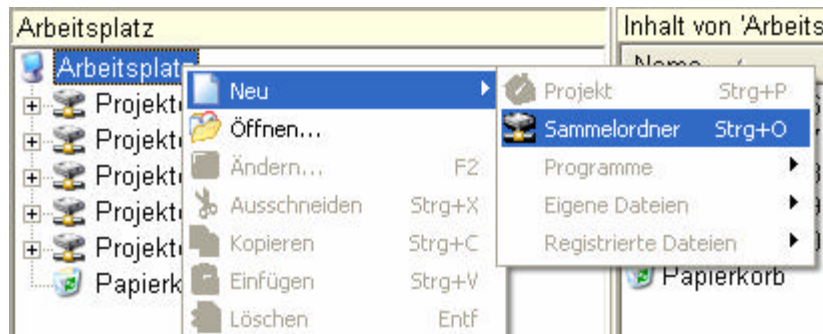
Arbeitsplatz

Inhalt von 'Arbeits

Arbeitsplatz

Projekt

Projekt

Projekt

Projekt

Projekt

Papierk

Neu

Öffnen...

Ändern... F2

Ausschneiden Strg+X

Kopieren Strg+C

Einfügen Strg+V

Löschen Entf

Projekt Strg+P

Sammelordner Strg+O

Programme

Eigene Dateien

Registrierte Dateien

Name

Papierkorb